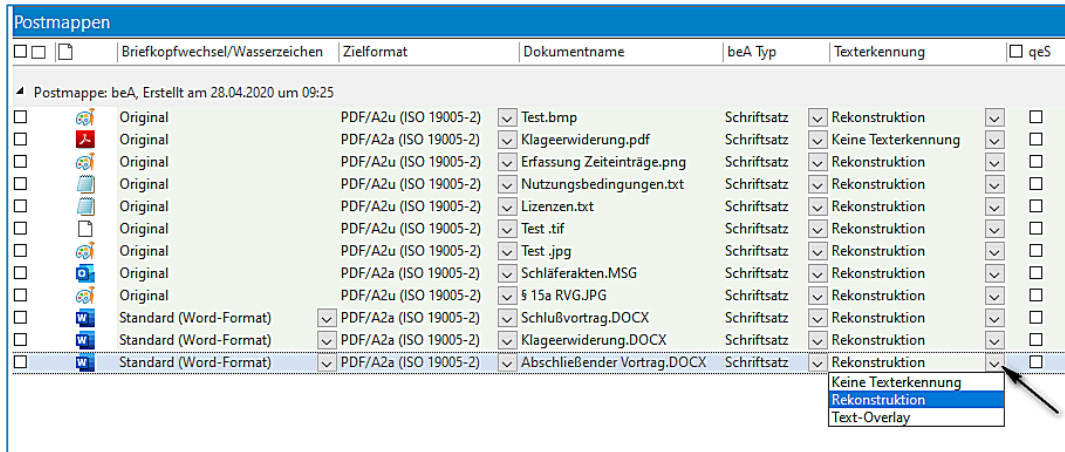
Postmappen

| | Briefkopfwechsel/Wasserzeichen | Zielformat | Dokumentname | beA Typ | Texterkennung | qeS |
|---|---|---|---|---|---|---|

Postmappe: beA, Erstellt am 28.04.2020 um 09:25

| | Briefkopfwechsel/Wasserzeichen | Zielformat | Dokumentname | beA Typ | Texterkennung | qeS |
|---|---|---|---|---|---|---|
| | Original | PDF/A2u (ISO 19005-2) | Test.bmp | Schriftsatz | Rekonstruktion | |
| | Original | PDF/A2a (ISO 19005-2) | Klageerwiderung.pdf | Schriftsatz | Keine Texterkennung | |
| | Original | PDF/A2u (ISO 19005-2) | Erfassung Zeiteinträge.png | Schriftsatz | Rekonstruktion | |
| | Original | PDF/A2u (ISO 19005-2) | Nutzungsbedingungen.txt | Schriftsatz | Rekonstruktion | |
| | Original | PDF/A2u (ISO 19005-2) | Lizenzen.txt | Schriftsatz | Rekonstruktion | |
| | Original | PDF/A2u (ISO 19005-2) | Test .tif | Schriftsatz | Rekonstruktion | |
| | Original | PDF/A2u (ISO 19005-2) | Test .jpg | Schriftsatz | Rekonstruktion | |
| | Original | PDF/A2u (ISO 19005-2) | Schläferakten.MSG | Schriftsatz | Rekonstruktion | |
| | Original | PDF/A2u (ISO 19005-2) | § 15a RVG.JPG | Schriftsatz | Rekonstruktion | |
| | Standard (Word-Format) | PDF/A2a (ISO 19005-2) | Schlußvortrag.DOCX | Schriftsatz | Rekonstruktion | |
| | Standard (Word-Format) | PDF/A2a (ISO 19005-2) | Klageerwiderung.DOCX | Schriftsatz | Rekonstruktion | |
| | Standard (Word-Format) | PDF/A2a (ISO 19005-2) | Abschließender Vortrag.DOCX | Schriftsatz | Rekonstruktion | |

Keine Texterkennung
Rekonstruktion
Text-Overlay